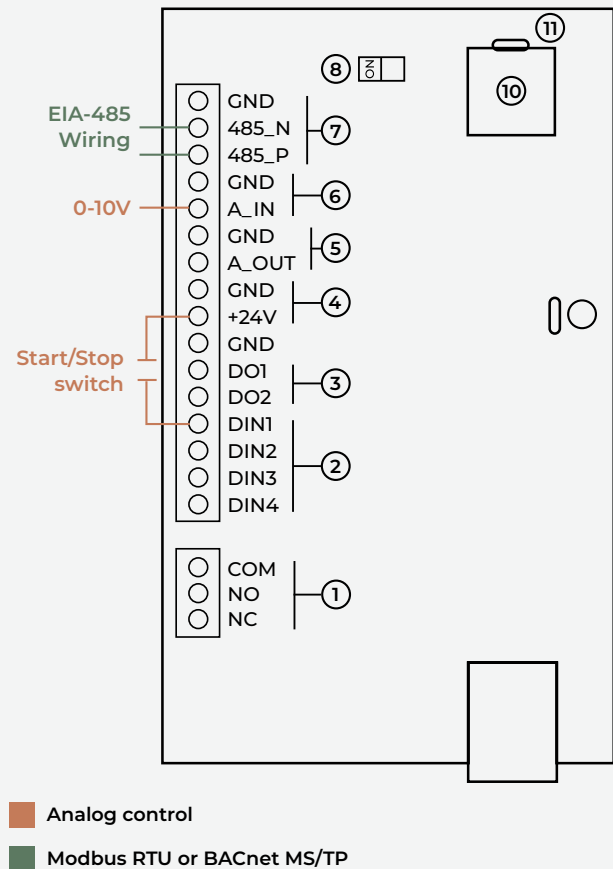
11

8 ON

10

EIA-485 Wiring

GND
485_N
485_P
7

0-10V

GND
A_IN
6

GND
A_OUT
5

GND
+24V
4

Start/Stop switch

GND
DO1
DO2
3

DIN1
DIN2
DIN3
DIN4
2

COM
NO
NC
1

Analog control

Modbus RTU or BACnet MS/TP